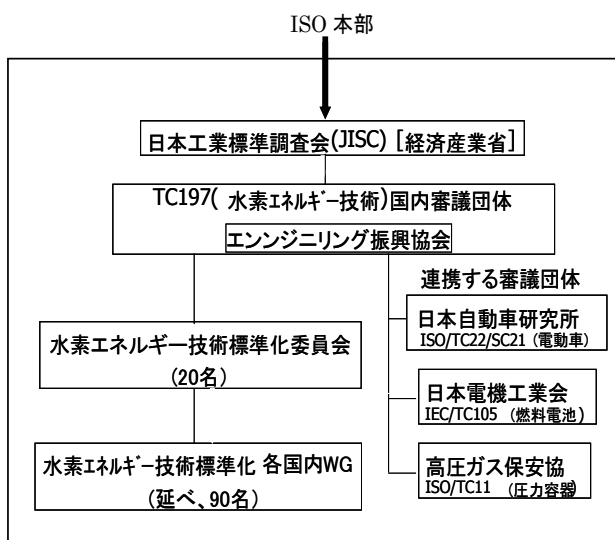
ISO 本部

日本工業標準調査会(JISC) [経済産業省]

TC197( 水素ｴﾈﾙｷﾞｰ技術)国内審議団体

エンンジニリング振興協会

連携する審議団体

水素エネルギー技術標準化委員会
(20名)

日本自動車研究所
ISO/TC22/SC21 (電動車)

日本電機工業会
IEC/TC105 (燃料電池)

水素ｴﾈﾙｷﾞｰ技術標準化 各国内WG
(延べ、90名)

高圧ガス保安協
ISO/TC11 (圧力容器)